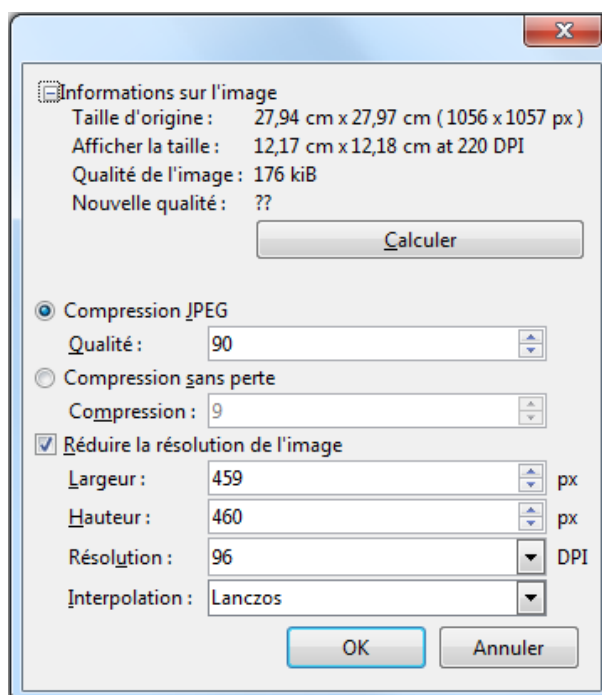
Informations sur l'image
Taille d'origine : 27,94 cm x 27,97 cm ( 1056 x 1057 px )
Afficher la taille : 12,17 cm x 12,18 cm at 220 DPI
Qualité de l'image : 176 kiB
Nouvelle qualité : ??

Calculer

Compression JPEG
Qualité : 90
Compression sans perte
Compression : 9
Réduire la résolution de l'image
Largeur : 459 px
Hauteur : 460 px
Résolution : 96 DPI
Interpolation : Lanczos

OK
Annuler